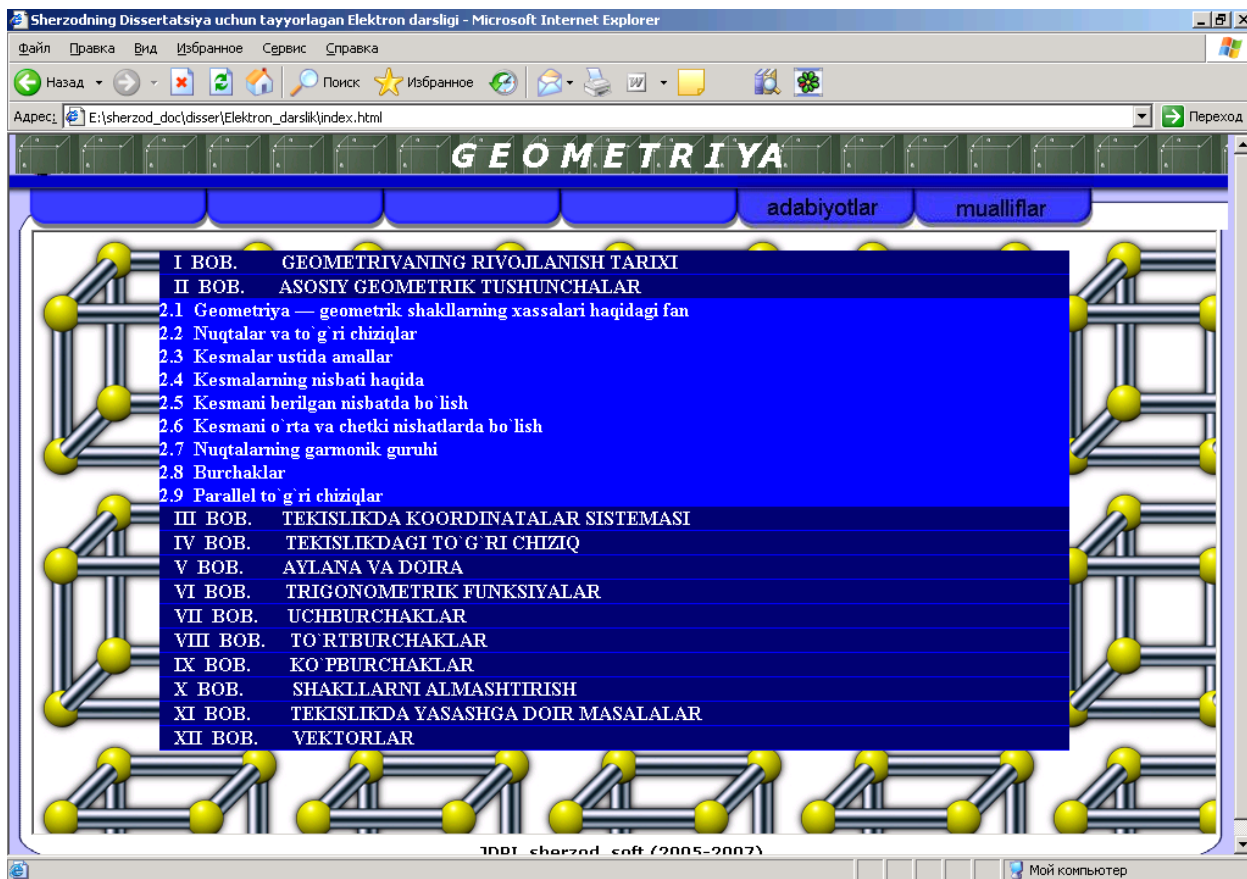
Sherzodning Dissertatsiya uchun tayyorlagan Elektron darsligi - Microsoft Internet Explorer

Файл Правка Вид Избранное Сервис Справка

Назад Поиск Избранное

Адрес: E:\sherzod_doc\disser\Elektron_darslik\index.html Переход

GEOMETRIYA

adabiyotlar mualliflar

I BOB. GEOMETRIVANING RIVOJLANISH TARIXI
II BOB. ASOSIY GEOMETRIK TUSHUNCHALAR
2.1 Geometriya — geometrik shakllarning xassalari haqidagi fan
2.2 Nuqtalar va to`g`ri chiziqlar
2.3 Kesmalar ustida amallar
2.4 Kesmalarning nisbati haqida
2.5 Kesmani berilgan nisbatda bo`lish
2.6 Kesmani o`rta va chetki nishatlarda bo`lish
2.7 Nuqtalarning garmonik guruhi
2.8 Burchaklar
2.9 Parallel to`g`ri chiziqlar
III BOB. TEKISLIKDA KOORDINATALAR SISTEMASI
IV BOB. TEKISLIKDAGI TO`G`RI CHIZIQ
V BOB. AYLANA VA DOIRA
VI BOB. TRIGONOMETRIK FUNKSIYALAR
VII BOB. UCHBURCHAKLAR
VIII BOB. TO`RTBURCHAKLAR
IX BOB. KO`PBURCHAKLAR
X BOB. SHAKLLARNI ALMASHTIRISH
XI BOB. TEKISLIKDA YASASHGA DOIR MASALALAR
XII BOB. VEKTORLAR

JDPI sherzod soft (2005-2007)

Мой компьютер